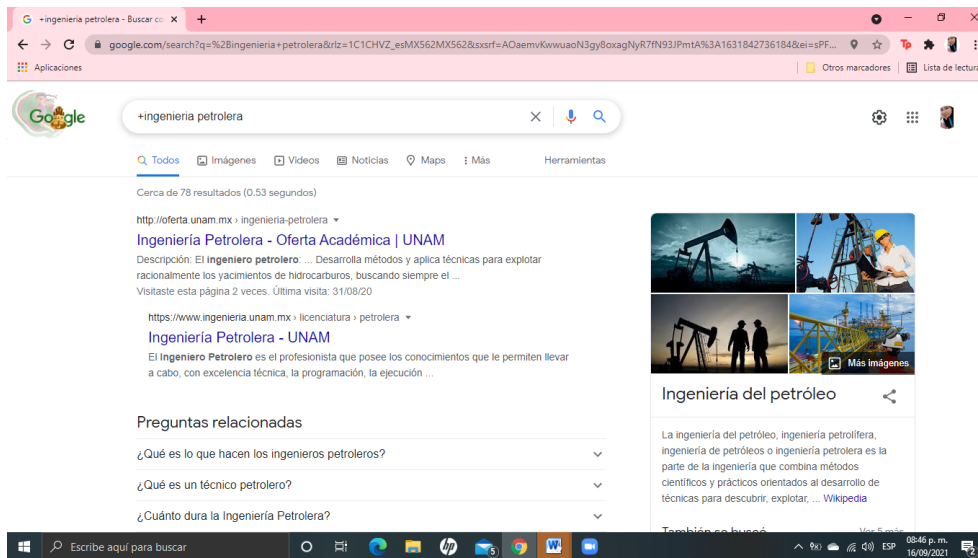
G +ingenieria petrolera - Buscar co ×  +

google.com/search?q=%2Bingenieria+petrolera&rlz=1C1CHVZ_esMX562MX562&sxsrf=AOaemvKwwuaoN3gy8oxagNyR7fN93JPmtA%3A1631842736184&ei=sPF...

Aplicaciones  Otros marcadores  Lista de lectura

Google

+ingenieria petrolera

Todos  Imágenes  Videos  Noticias  Maps  Más  Herramientas

Cerca de 78 resultados (0.53 segundos)

http://oferta.unam.mx › ingenieria-petrolera

Ingeniería Petrolera - Oferta Académica | UNAM

Descripción: El ingeniero petrolero: ... Desarrolla métodos y aplica técnicas para explotar racionalmente los yacimientos de hidrocarburos, buscando siempre el ...

Visitaste esta página 2 veces. Última visita: 31/08/20

https://www.ingenieria.unam.mx › licenciatura › petrolera

Ingeniería Petrolera - UNAM

El Ingeniero Petrolero es el profesionista que posee los conocimientos que le permiten llevar a cabo, con excelencia técnica, la programación, la ejecución ...

Preguntas relacionadas

¿Qué es lo que hacen los ingenieros petroleros?

¿Qué es un técnico petrolero?

¿Cuánto dura la Ingeniería Petrolera?

Más imágenes

Ingeniería del petróleo

La ingeniería del petróleo, ingeniería petrolífera, ingeniería de petróleos o ingeniería petrolera es la parte de la ingeniería que combina métodos científicos y prácticos orientados al desarrollo de técnicas para descubrir, explotar, ... Wikipedia

También se buscó  Ver 5 más

Escribe aquí para buscar

ESP 08:46 p. m. 16/09/2021